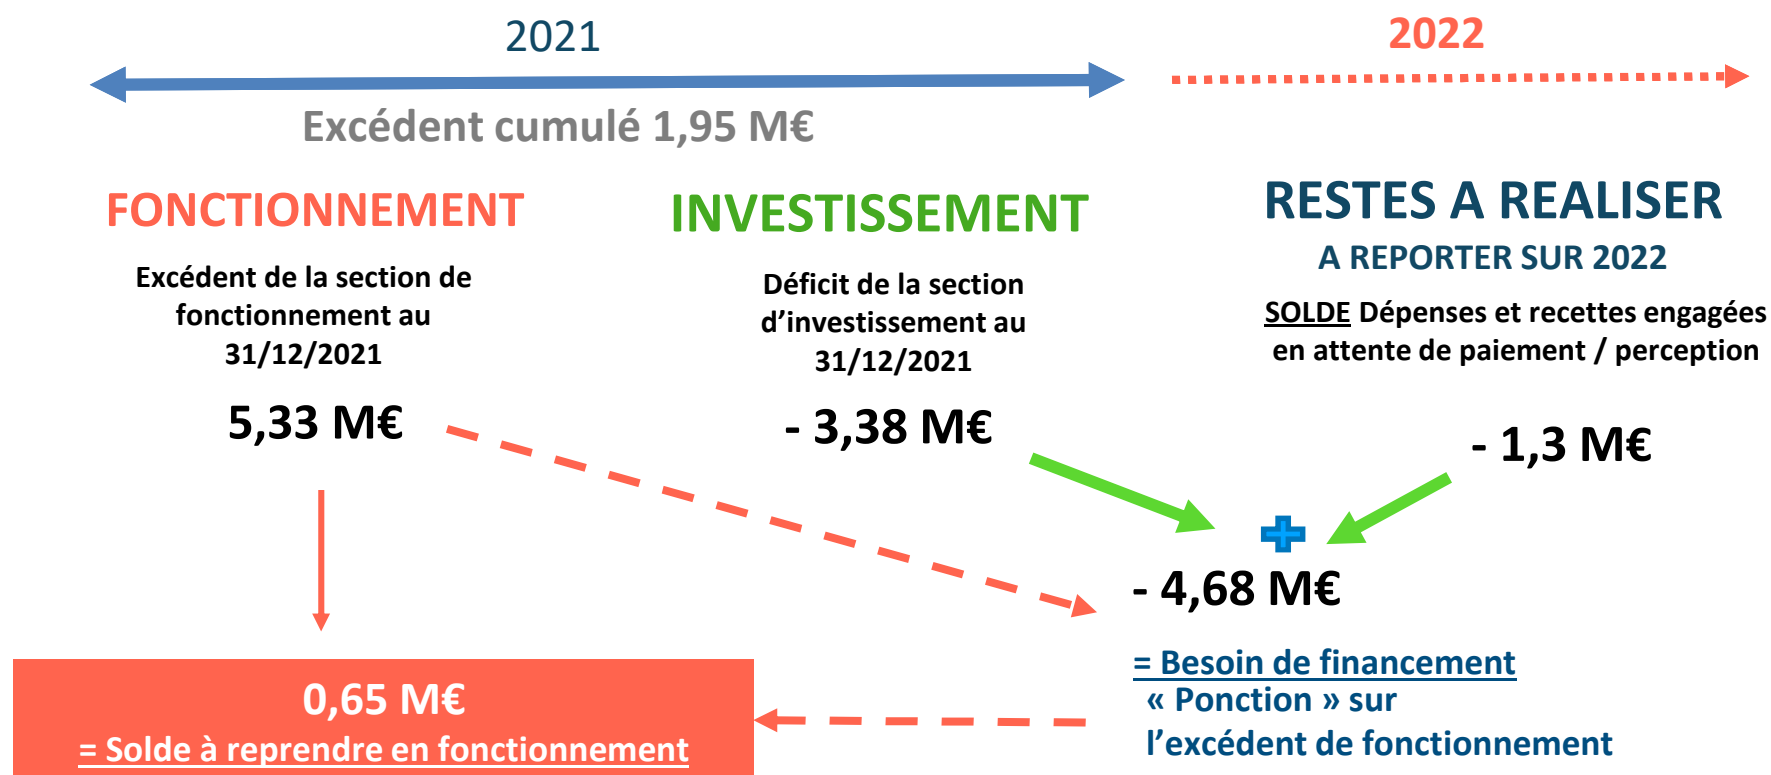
2021

2022

Excédent cumulé 1,95 M€

FONCTIONNEMENT

Excédent de la section de fonctionnement au 31/12/2021

5,33 M€

INVESTISSEMENT

Déficit de la section d'investissement au 31/12/2021

- 3,38 M€

RESTES A REALISER

A REPORTER SUR 2022

SOLDE Dépenses et recettes engagées en attente de paiement / perception

- 1,3 M€

- 4,68 M€

= Besoin de financement

« Ponction » sur l'excédent de fonctionnement

0,65 M€

= Solde à reprendre en fonctionnement